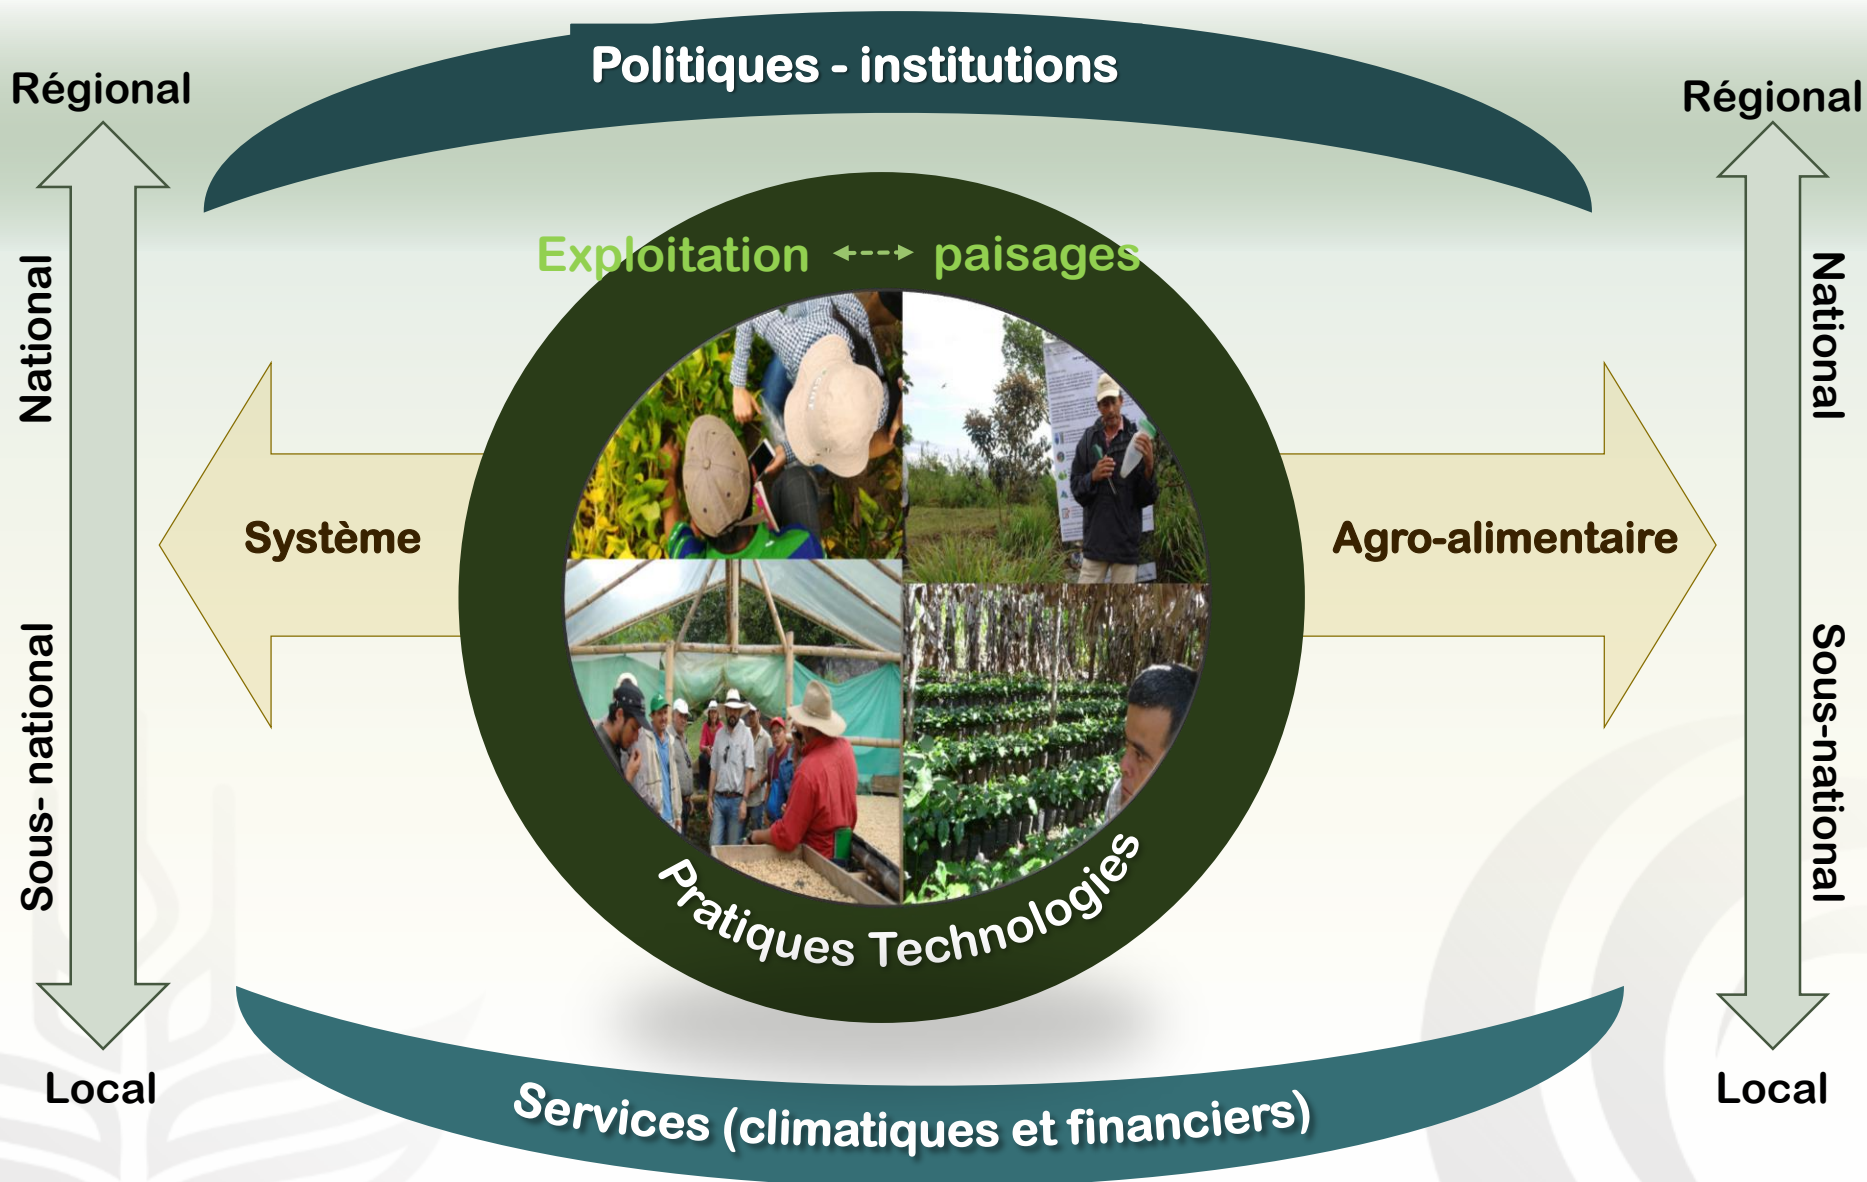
Politiques - institutions

Régional

National

Sous- national

Local

Régional

National

Sous-national

Local

Exploitation ←---→ paisages

Système

Agro-alimentaire

Pratiques Technologies

Services (climatiques et financiers)